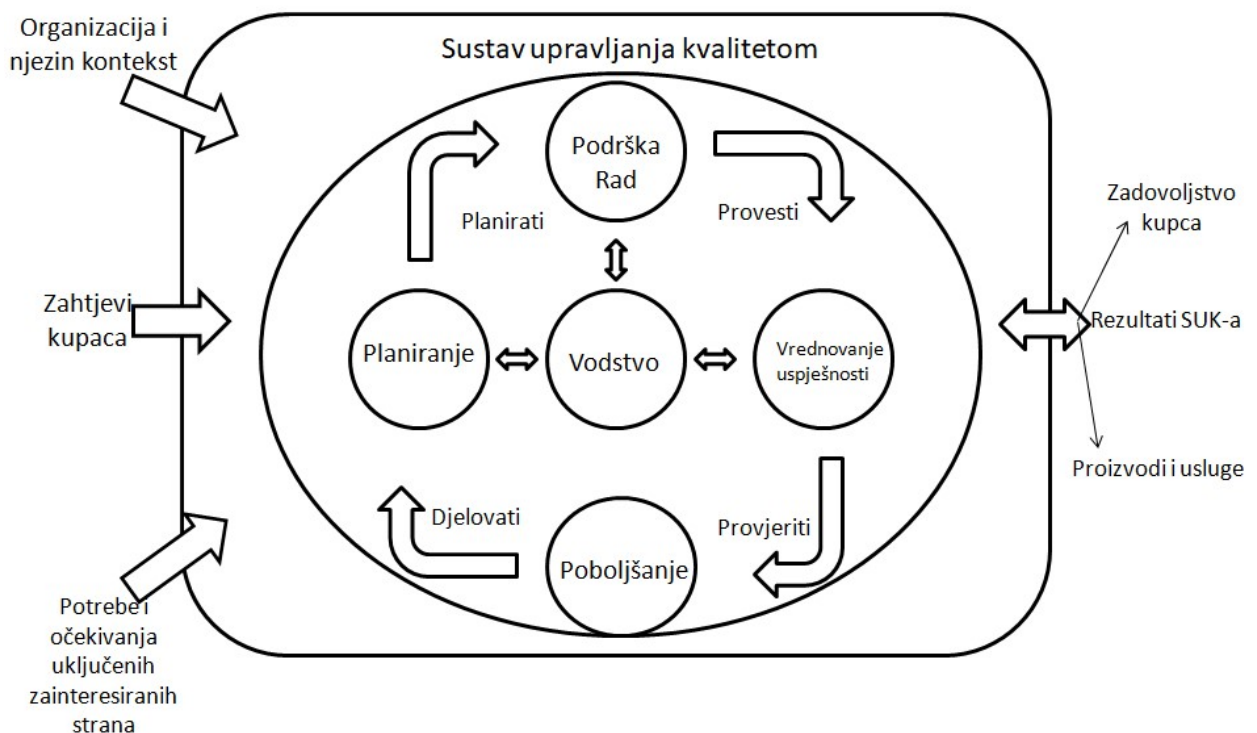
Organizacija i njezin kontekst

Sustav upravljanja kvalitetom

Podrška Rad

Planirati

Provesti

Zadovoljstvo kupca

Zahtjevi kupaca

Planiranje

Vodstvo

Vrednovanje uspješnosti

Rezultati SUK-a

Proizvodi i usluge

Djelovati

Provjeriti

Poboljšanje

Potrebe i očekivanja uključenih zainteresiranih strana